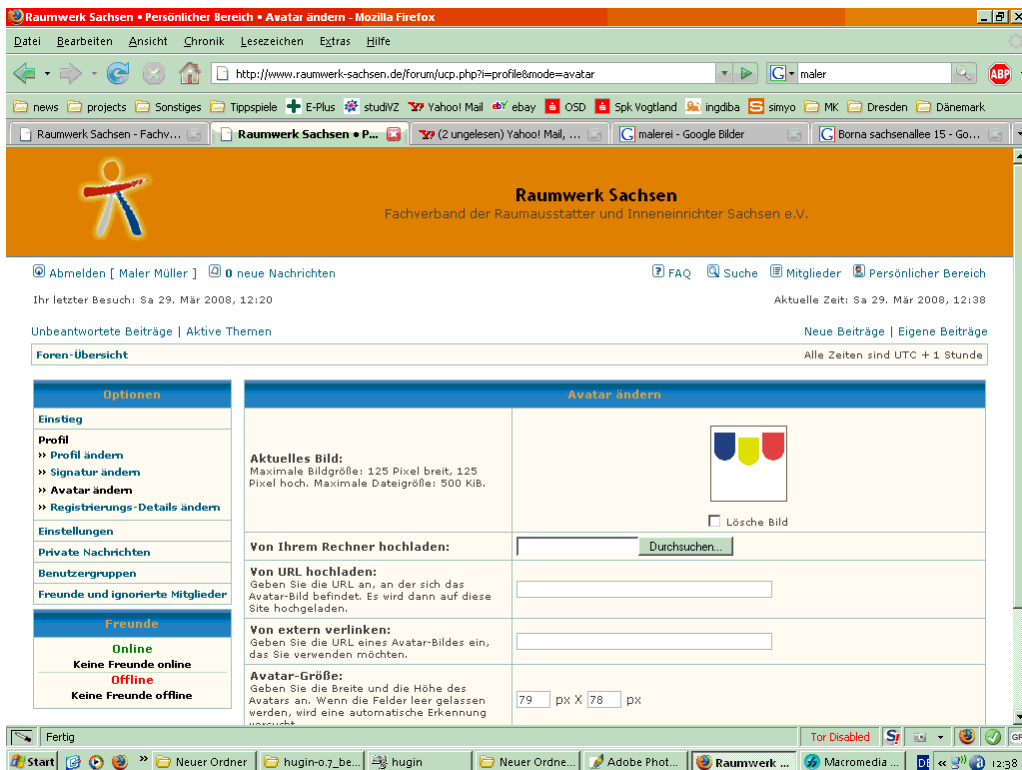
Raumwerk Sachsen • Persönlicher Bereich • Avatar ändern - Mozilla Firefox

Datei Bearbeiten Ansicht Chronik Lesezeichen Extras Hilfe

http://www.raumwerk-sachsen.de/forum/ucp.php?i=profile&mode=avatar

maler

news projects Sonstiges Tippspiele E-Plus studiVZ Yahoo! Mail ebay OSD Spk Vogtland ingdiba simyo MK Dresden Dänemark

Raumwerk Sachsen - Fachv... | Raumwerk Sachsen • P... | (2 ungelesen) Yahoo! Mail, ... | malerei - Google Bilder | Borna sachsenallee 15 - Go...

Raumwerk Sachsen
Fachverband der Raumausstatter und Inneneinrichter Sachsen e.V.

Abmelden [ Maler Müller ] 0 neue Nachrichten

FAQ Suche Mitglieder Persönlicher Bereich

Ihr letzter Besuch: Sa 29. Mär 2008, 12:20

Aktuelle Zeit: Sa 29. Mär 2008, 12:38

Unbeantwortete Beiträge | Aktive Themen

Neue Beiträge | Eigene Beiträge

Foren-Übersicht

Alle Zeiten sind UTC + 1 Stunde

Optionen
Einstieg
Profil
» Profil ändern
» Signatur ändern
» Avatar ändern
» Registrierungs-Details ändern
Einstellungen
Private Nachrichten
Benutzergruppen
Freunde und ignorierte Mitglieder

Freunde
Online
Keine Freunde online
Offline
Keine Freunde offline

Avatar ändern

Aktuelles Bild:
Maximale Bildgröße: 125 Pixel breit, 125 Pixel hoch. Maximale Dateigröße: 500 KiB.

Lösche Bild

Von Ihrem Rechner hochladen:
Durchsuchen...

Von URL hochladen:
Geben Sie die URL an, an der sich das Avatar-Bild befindet. Es wird dann auf diese Site hochgeladen.

Von extern verlinken:
Geben Sie die URL eines Avatar-Bildes ein, das Sie verwenden möchten.

Avatar-Größe:
Geben Sie die Breite und die Höhe des Avatars an. Wenn die Felder leer gelassen werden, wird eine automatische Erkennung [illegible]

79 px X 78 px

Fertig

Tor Disabled

Start | Neuer Ordner | hugin-o.7_be... | hugin | Neuer Ordne... | Adobe Phot... | Raumwerk ... | Macromedia ... | DE | 12:38